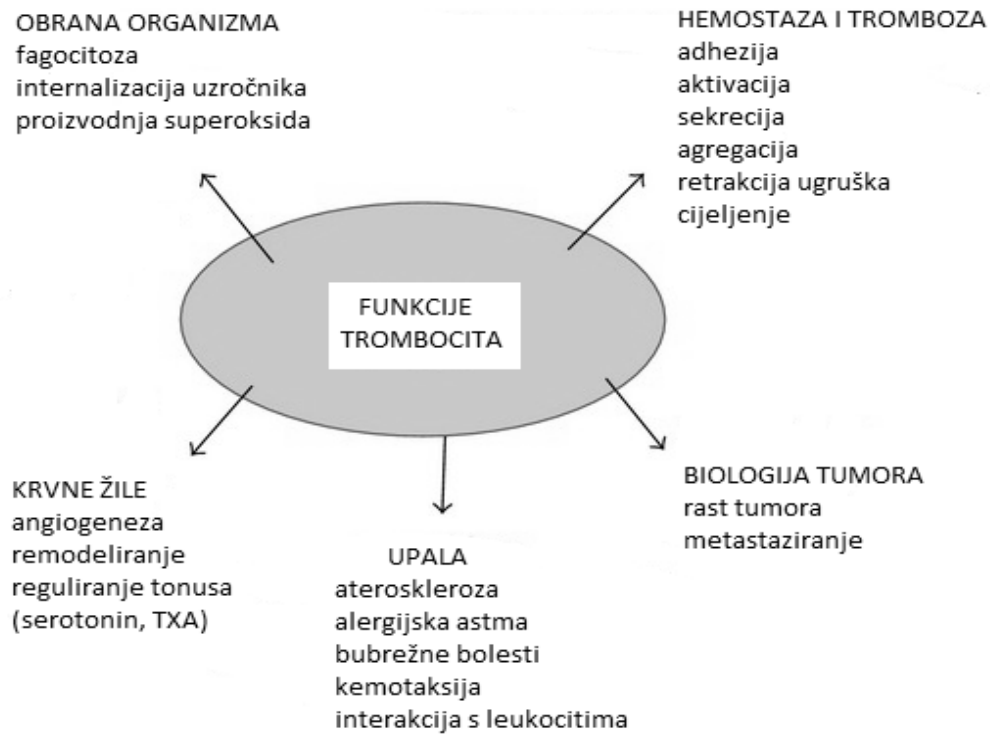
OBRANA ORGANIZMA
fagocitoza
internalizacija uzročnika
proizvodnja superoksida

HEMOSTAZA I TROMBOZA
adhezija
aktivacija
sekrecija
agregacija
retrakcija ugruška
cijeljenje

FUNKCIJE TROMBOCITA

KRVNE ŽILE
angiogeneza
remodeliranje
reguliranje tonusa (serotonin, TXA)

UPALA
ateroskleroza
alergijska astma
bubrežne bolesti
kemotaksija
interakcija s leukocitima

BIOLOGIJA TUMORA
rast tumora
metastaziranje